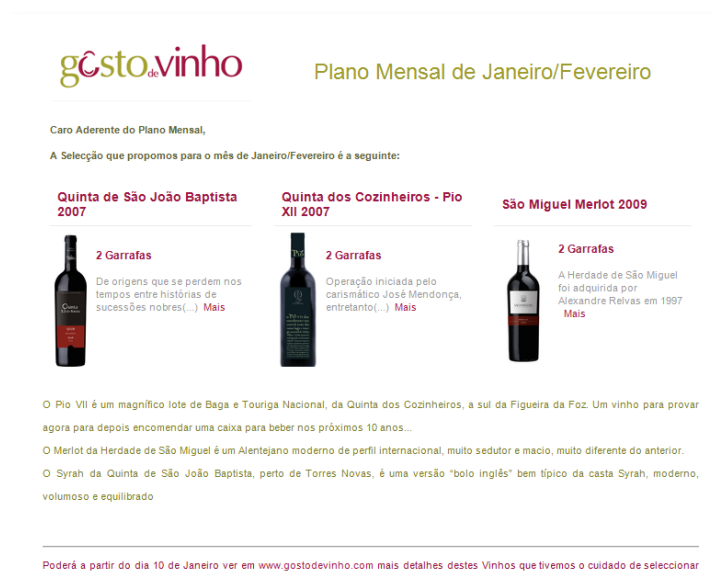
gostodevinho

Plano Mensal de Janeiro/Fevereiro

Caro Aderente do Plano Mensal,

A Selecção que propomos para o mês de Janeiro/Fevereiro é a seguinte:

Quinta de São João Baptista 2007

2 Garrafas

De origens que se perdem nos tempos entre histórias de sucessões nobres(...) Mais

Quinta dos Cozinheiros - Pio XII 2007

2 Garrafas

Operação iniciada pelo carismático José Mendonça, entretanto(...) Mais

São Miguel Merlot 2009

2 Garrafas

A Herdade de São Miguel foi adquirida por Alexandre Relvas em 1997 Mais

O Pio VII é um magnífico lote de Baga e Touriga Nacional, da Quinta dos Cozinheiros, a sul da Figueira da Foz. Um vinho para provar agora para depois encomendar uma caixa para beber nos próximos 10 anos...

O Merlot da Herdade de São Miguel é um Alentejano moderno de perfil internacional, muito sedutor e macio, muito diferente do anterior.

O Syrah da Quinta de São João Baptista, perto de Torres Novas, é uma versão "bolo inglês" bem típico da casta Syrah, moderno, volumoso e equilibrado

Poderá a partir do dia 10 de Janeiro ver em www.gostodevinho.com mais detalhes destes Vinhos que tivemos o cuidado de seleccionar